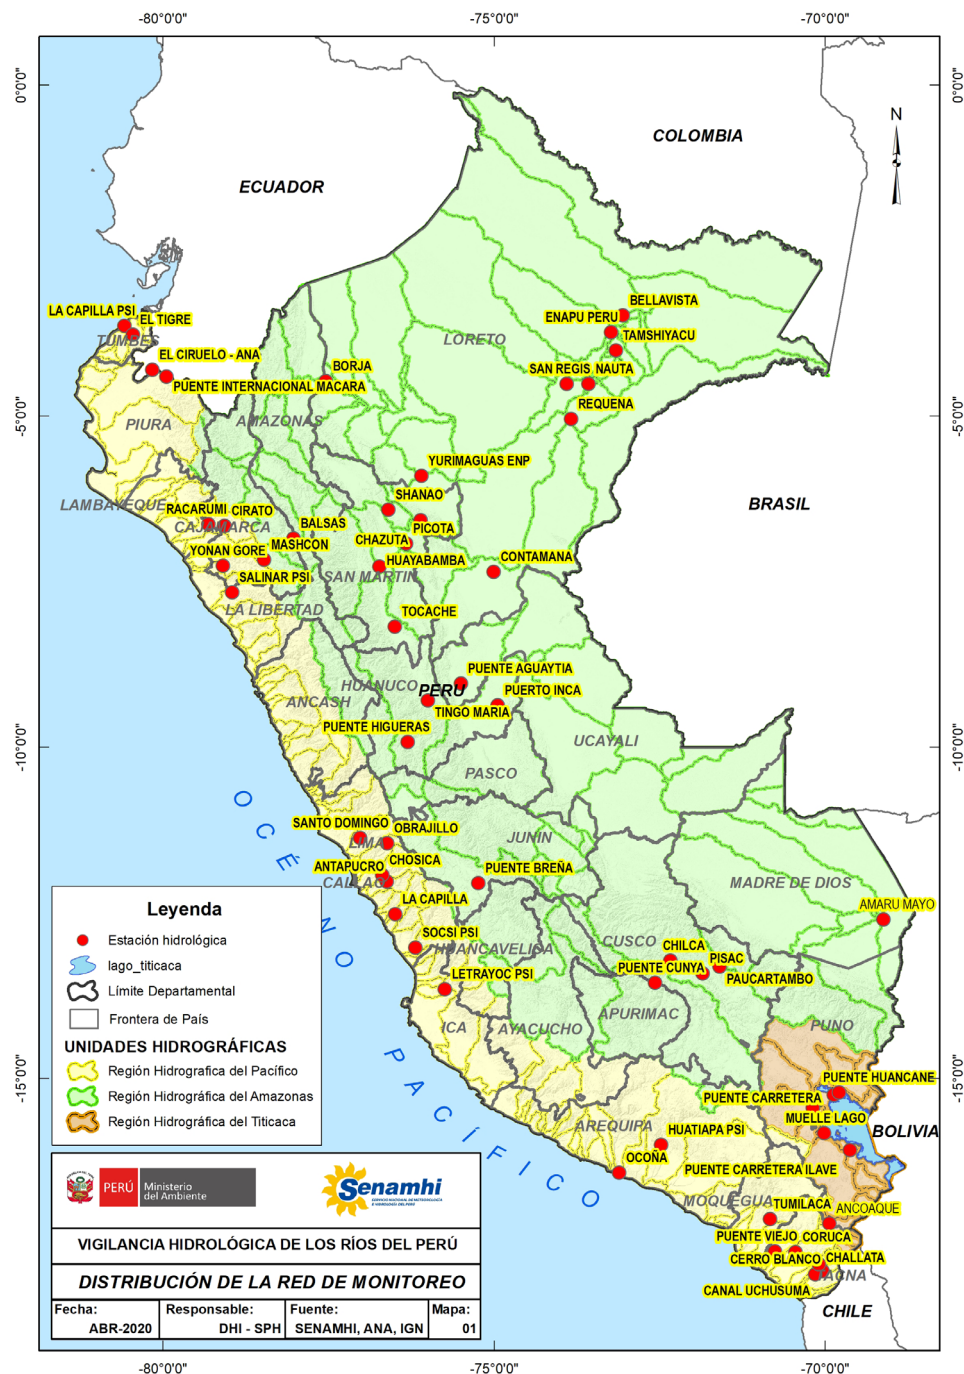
-80°0'0"
-75°0'0"
-70°0'0"

0°0'0"
-5°0'0"
-10°0'0"
-15°0'0"

N

COLOMBIA
ECUADOR
BRASIL
BOLIVIA
CHILE
PERU

LA CAPILLA PSI
EL TIGRE
TUMBES
EL CIRUELO - ANA
PUENTE INTERNACIONAL MACARA
BORJA
PIURA
AMAZONAS
LORETO
ENAPU PERU
BELLAVISTA
TAMSHIYACU
SAN REGIS
NAUTA
REQUENA
YURIMAGUAS ENP
SHANAO
LAMBAYEQUE
RACARUMI
CIRATO
CAJAMARCA
BALSAS
PICOTA
CHAZUTA
MASHCON
YONAN GORE
HUAYABAMBA
CONTAMANA
SALINAR PSI
SAN MARTIN
LA LIBERTAD
TOCACHE
PUENTE AGUAYTIA
HUANUCO
PUERTO INCA
ANCASH
TINGO MARIA
PUENTE HIGUERAS
UCAYALI
PASCO
SANTO DOMINGO
OBRAJILLO
LIMA
JUNIN
ANTAPUCRO
CHOSICA
CALLAO
PUENTE BREÑA
MADRE DE DIOS
LA CAPILLA
AMARU MAYO
SOCSI PSI
HUANCAVELICA
CUSCO
CHILCA
PISAC
PUENTE CUNYA
PAUCARTAMBO
LETRAYOC PSI
ICA
AYACUCHO
APURIMAC
PUNO
PUENTE HUANCANE
PUENTE CARRETERA
MUELLE LAGO
AREQUIPA
HUATIAPA PSI
OCOÑA
PUENTE CARRETERA ILAVE
MOQUEGUA
TUMILACA
ANCOAQUE
PUENTE VIEJO
CORUCA
CERRO BLANCO
CHALLATA
TACNA
CANAL UCHUSUMA

OCÉANO PACÍFICO

Leyenda
Estación hidrológica
lago_titicaca
Límite Departamental
Frontera de País
UNIDADES HIDROGRÁFICAS
Región Hidrográfica del Pacífico
Región Hidrográfica del Amazonas
Región Hidrográfica del Titicaca

PERÚ Ministerio del Ambiente
Senamhi
SERVICIO NACIONAL DE METEOROLOGÍA E HIDROLOGÍA DEL PERÚ

VIGILANCIA HIDROLÓGICA DE LOS RÍOS DEL PERÚ
DISTRIBUCIÓN DE LA RED DE MONITOREO

| Fecha: | Responsable: | Fuente: | Mapa: |
|---|---|---|---|
| ABR-2020 | DHI - SPH | SENAMHI, ANA, IGN | 01 |